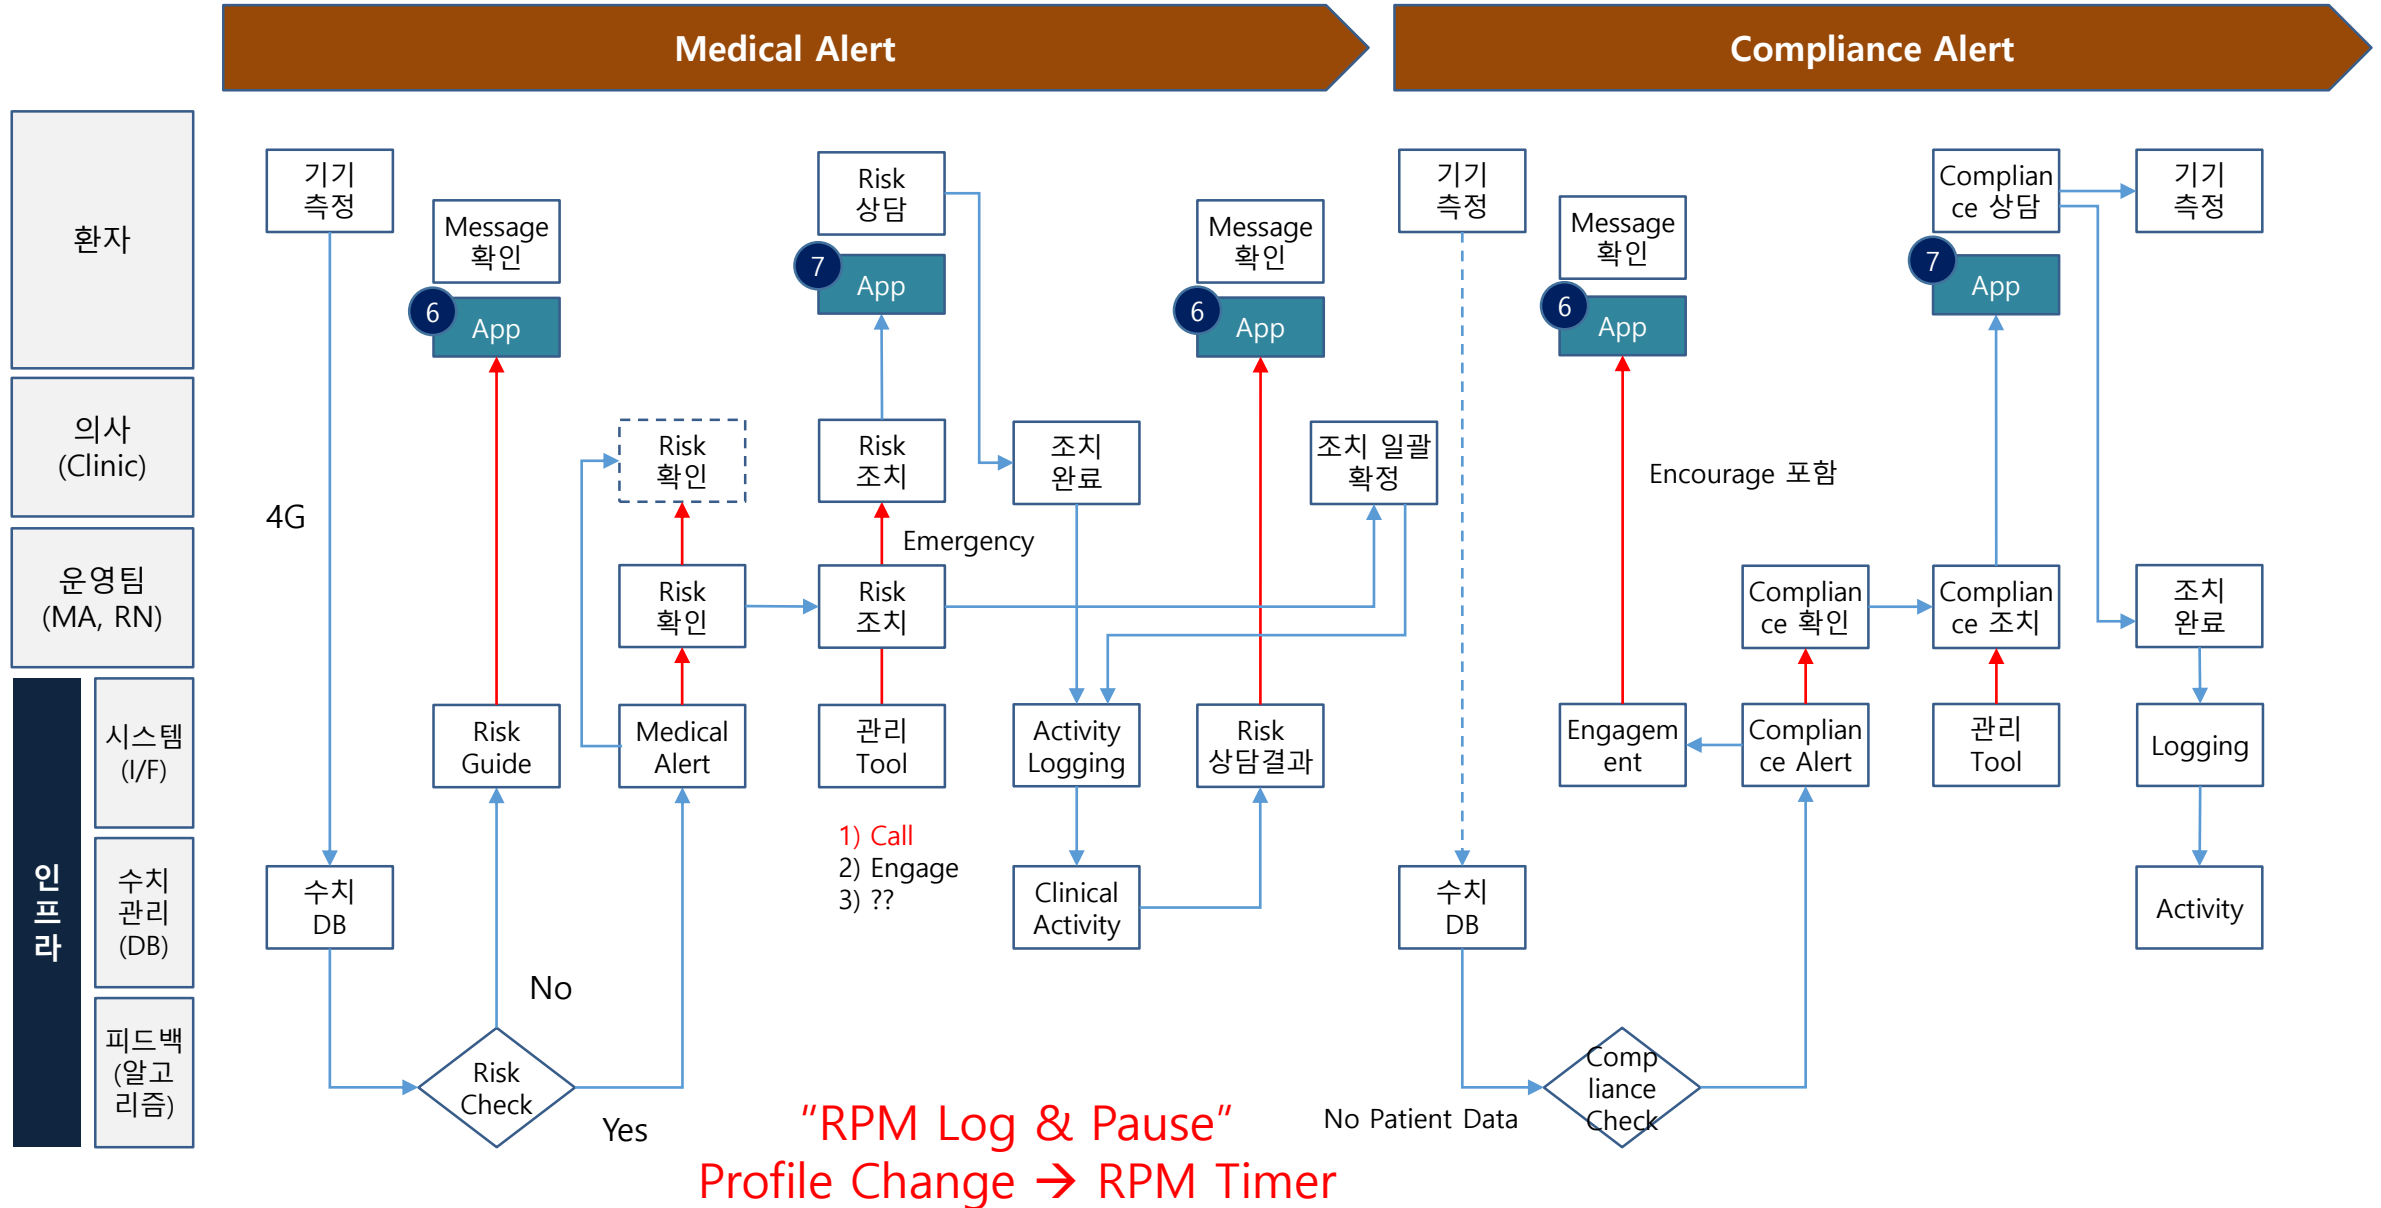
Medical Alert

Compliance Alert

환자

의사 (Clinic)

운영팀 (MA, RN)

인프라

시스템 (I/F)

수치 관리 (DB)

피드백 (알고리즘)

기기 측정

Message 확인

6 App

Risk 상담

7 App

Message 확인

6 App

기기 측정

Message 확인

6 App

Compliance 상담

7 App

기기 측정

4G

Risk 확인

Risk 조치

조치 완료

조치 일괄 확정

Encourage 포함

Emergency

Risk 확인

Risk 조치

Compliance 확인

Compliance 조치

조치 완료

Risk Guide

Medical Alert

관리 Tool

Activity Logging

Risk 상담결과

Engagement

Compliance Alert

관리 Tool

Logging

1) Call
2) Engage
3) ??

수치 DB

Clinical Activity

수치 DB

Activity

No

Risk Check

Yes

"RPM Log & Pause"
Profile Change → RPM Timer

No Patient Data

Compliance Check